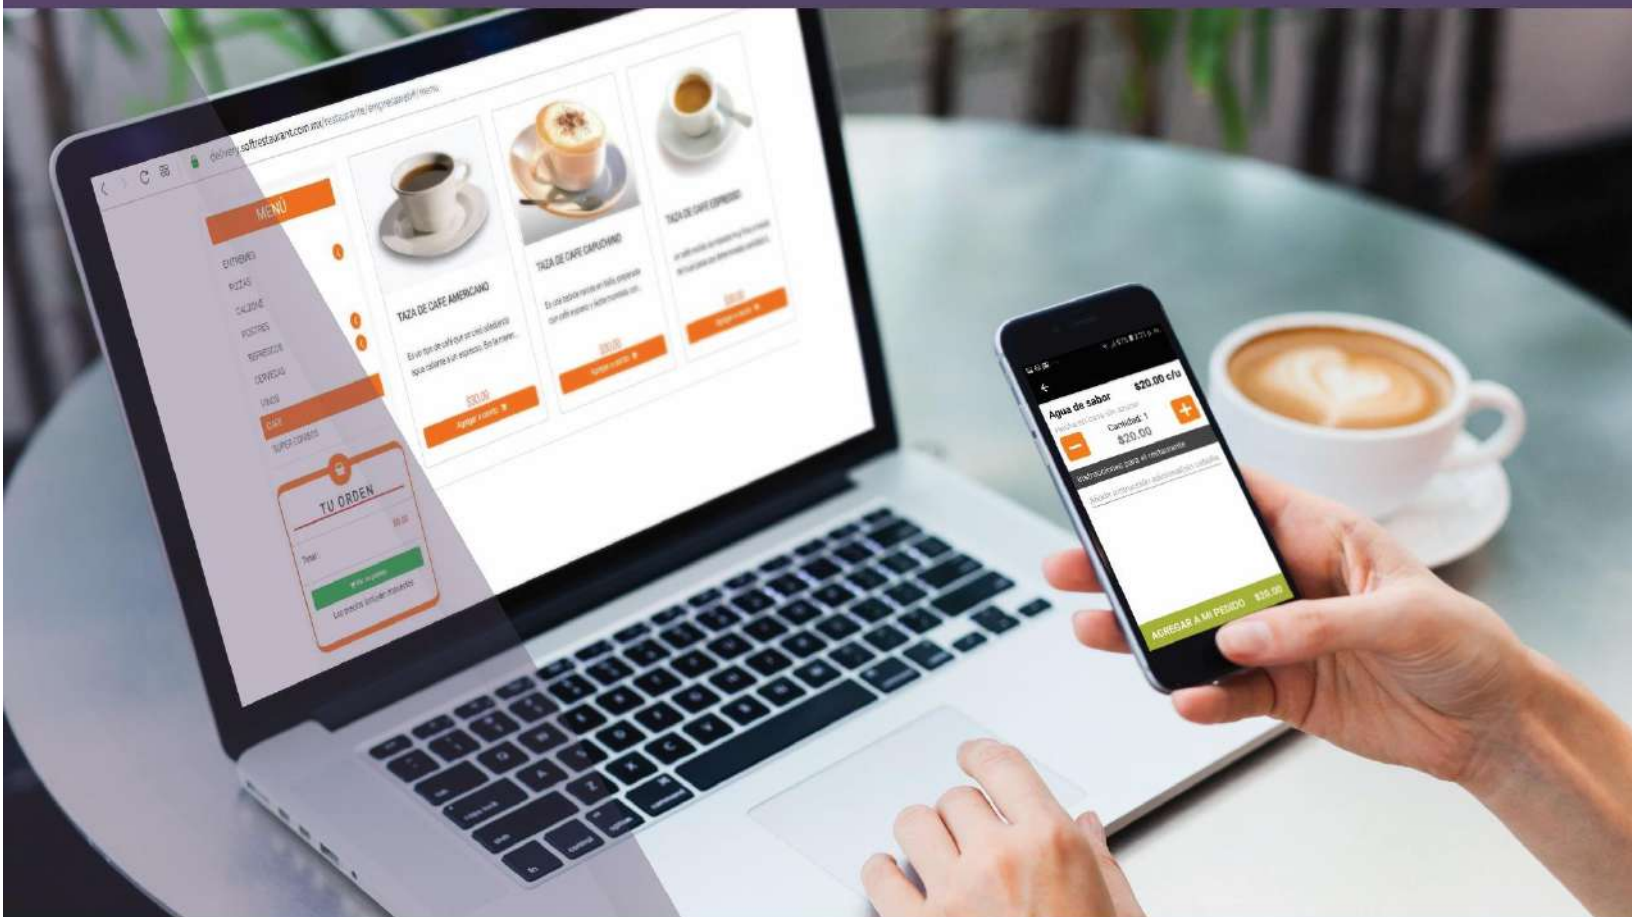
delivery.softrestaurant.com.mx/restaurante/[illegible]/menu

MENU

ENTRADAS
PIZZAS
CALZONE
POSTRES
REFRESCOS
CERVEZAS
VINOS
CAFE
SUPER COMBOS

TAZA DE CAFE AMERICANO
Es un tipo de café que se usa añadiendo agua caliente a un espresso. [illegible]
$30.00
Agregar a carrito

TAZA DE CAFE CAPUCHINO
Es una bebida nacida en Italia, preparada con café espresso y leche montada con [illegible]
$30.00
Agregar a carrito

TAZA DE CAFE EXPRESSO
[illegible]
$30.00
Agregar a carrito

TU ORDEN
$0.00
Total
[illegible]
Los precios incluyen impuestos

Agua de sabor
$20.00 c/u
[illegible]
Cantidad: 1
$20.00
Instrucciones para el restaurante
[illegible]
AGREGAR A MI PEDIDO $20.00